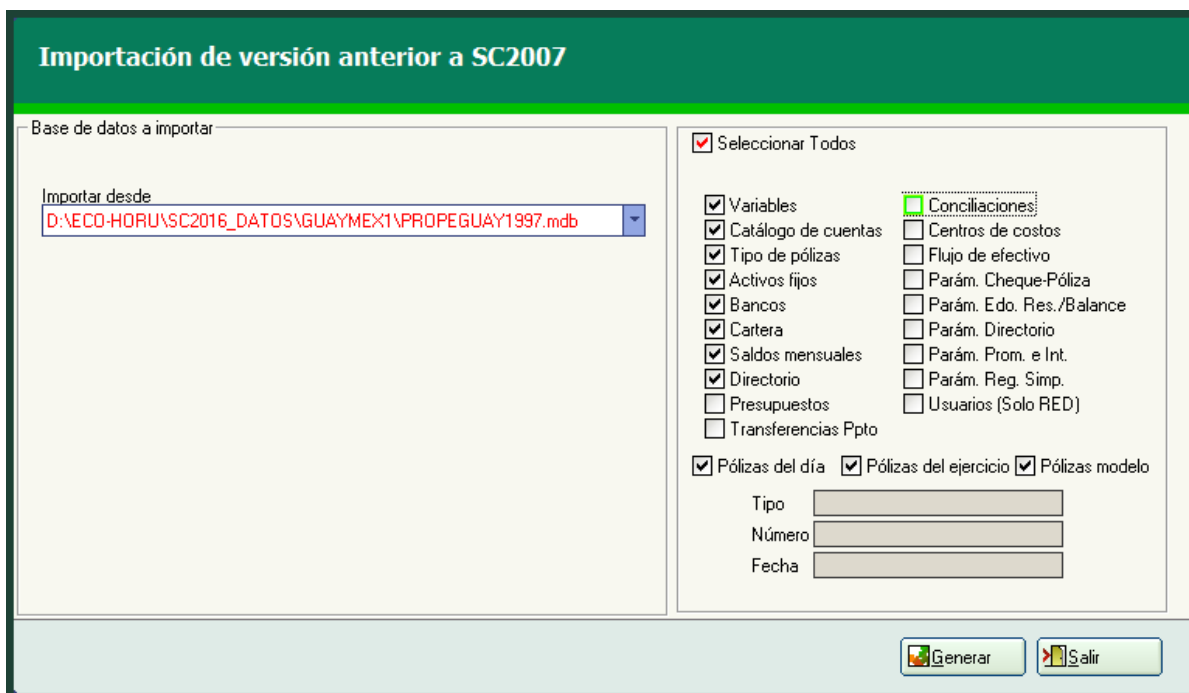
Importación de versión anterior a SC2007

Base de datos a importar

Importar desde
D:\ECO-HORU\SC2016_DATOS\GUAYMEX1\PROPEGUAY1997.mdb

Seleccionar Todos

Variables
Catálogo de cuentas
Tipo de pólizas
Activos fijos
Bancos
Cartera
Saldos mensuales
Directorio
Presupuestos
Transferencias Ppto

Conciliaciones
Centros de costos
Flujo de efectivo
Parám. Cheque-Póliza
Parám. Edo. Res./Balance
Parám. Directorio
Parám. Prom. e Int.
Parám. Reg. Simp.
Usuarios (Solo RED)

Pólizas del día
Pólizas del ejercicio
Pólizas modelo

Tipo
Número
Fecha

Generar
Salir